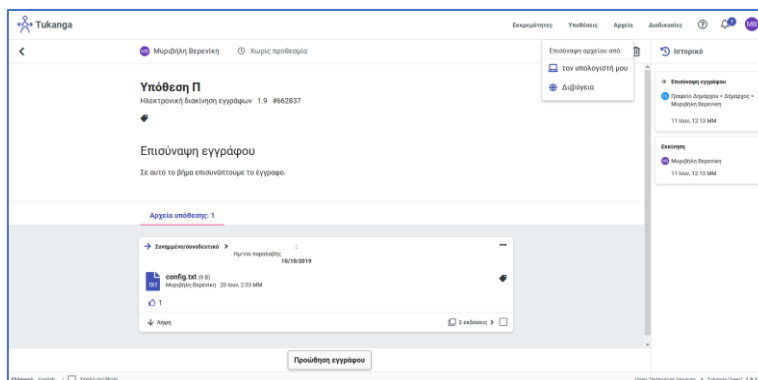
Tukanga

Εκκρεμότητες Υποθέσεις Αρχεία Διαδικασίες ⑦ MB

Μυρφήλη Βερενίκη Χωρίς προθεσμία

Υπόθεση Π
Ηλεκτρονική διακίνηση εγγράφων 1.9 #662837

Επισύναψη εγγράφου
Σε αυτό το βήμα επισυνάπτουμε το έγγραφο.

Αρχεία υπόθεσης: 1

Συνημμένο/συνοδευτικό >
Ημ/νία παραλαβής: 10/10/2019

config.txt (9 B)
Μυρφήλη Βερενίκη 20 Ιουν, 2:33 ΜΜ

1

Λήψη

2 εκδόσεις >

Προώθηση εγγράφου

Επισύναψη αρχείου από:
τον υπολογιστή μου
Διαδίκτυο

Ιστορικό

Επισύναψη εγγράφου
Γραφείο Δημάρχου • Δήμαρχος • Μυρφήλη Βερενίκη
11 Ιουν, 12:13 ΜΜ

Εκκίνηση
Μυρφήλη Βερενίκη
11 Ιουν, 12:13 ΜΜ

Ελληνικά English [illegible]

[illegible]